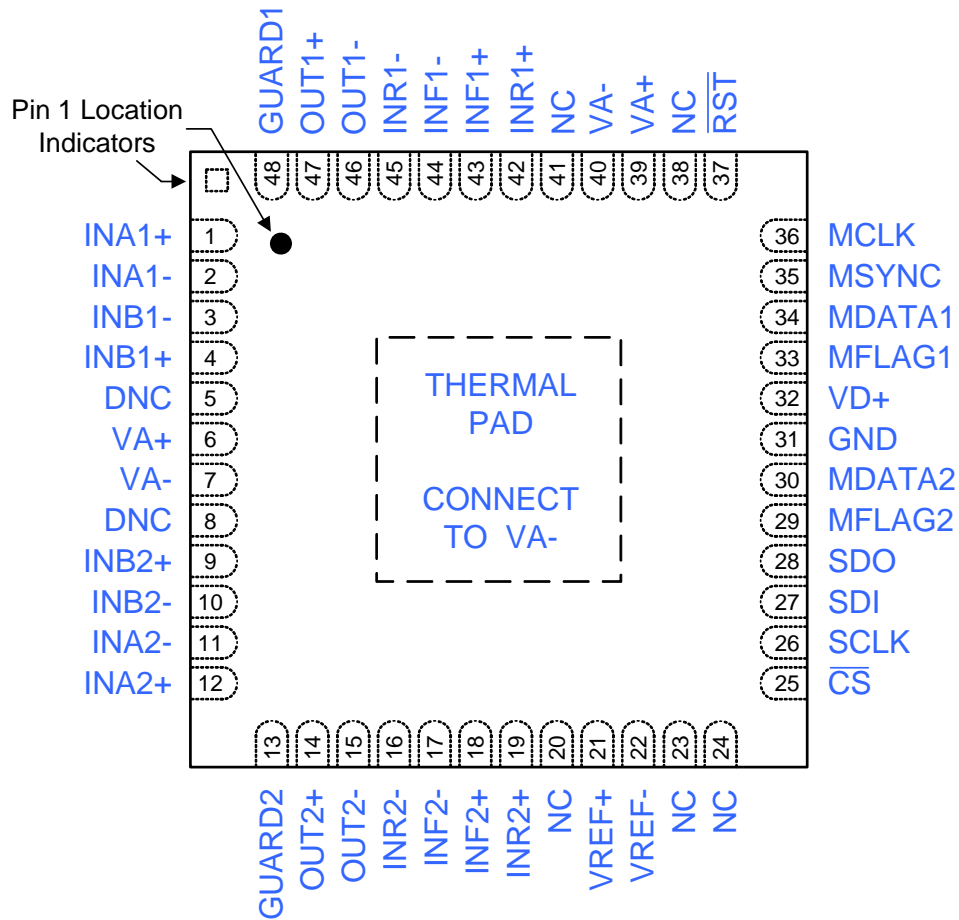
Pin 1 Location Indicators

GUARD1 OUT1+ OUT1- INR1- INF1- INF1+ INR1+ NC VA- VA+ NC $\overline{RST}$

48 47 46 45 44 43 42 41 40 39 38 37

INA1+ 1
INA1- 2
INB1- 3
INB1+ 4
DNC 5
VA+ 6
VA- 7
DNC 8
INB2+ 9
INB2- 10
INA2- 11
INA2+ 12

36 MCLK
35 MSYNC
34 MDATA1
33 MFLAG1
32 VD+
31 GND
30 MDATA2
29 MFLAG2
28 SDO
27 SDI
26 SCLK
25 $\overline{CS}$

THERMAL PAD

CONNECT TO VA-

13 14 15 16 17 18 19 20 21 22 23 24

GUARD2 OUT2+ OUT2- INR2- INF2- INF2+ INR2+ NC VREF+ VREF- NC NC